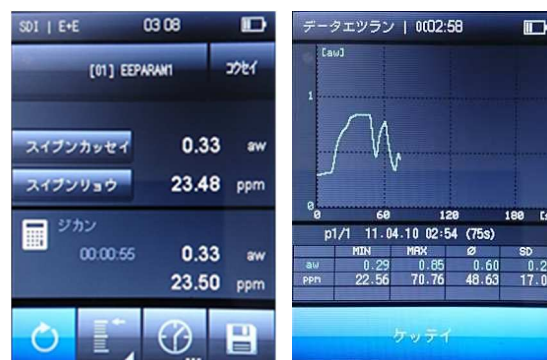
SDI | E+E 03 08

[01] EEPARAM1

コウセイ

スイブンカッセイ 0.33 aw

スイブンリョウ 23.48 ppm

ジカン

00:00:55 0.33 aw

23.50 ppm

データエツラン | 0:02:58

[aw]

1

0

0 60 120 180 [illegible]

p1/1 11.04.10 02:54 (75s)

| | MIN | MAX | Ø | SD |
|---|---|---|---|---|
| aw | 0.29 | 0.85 | 0.60 | 0.2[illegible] |
| ppm | 22.56 | 70.76 | 48.63 | 17.0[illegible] |

ケッテイ